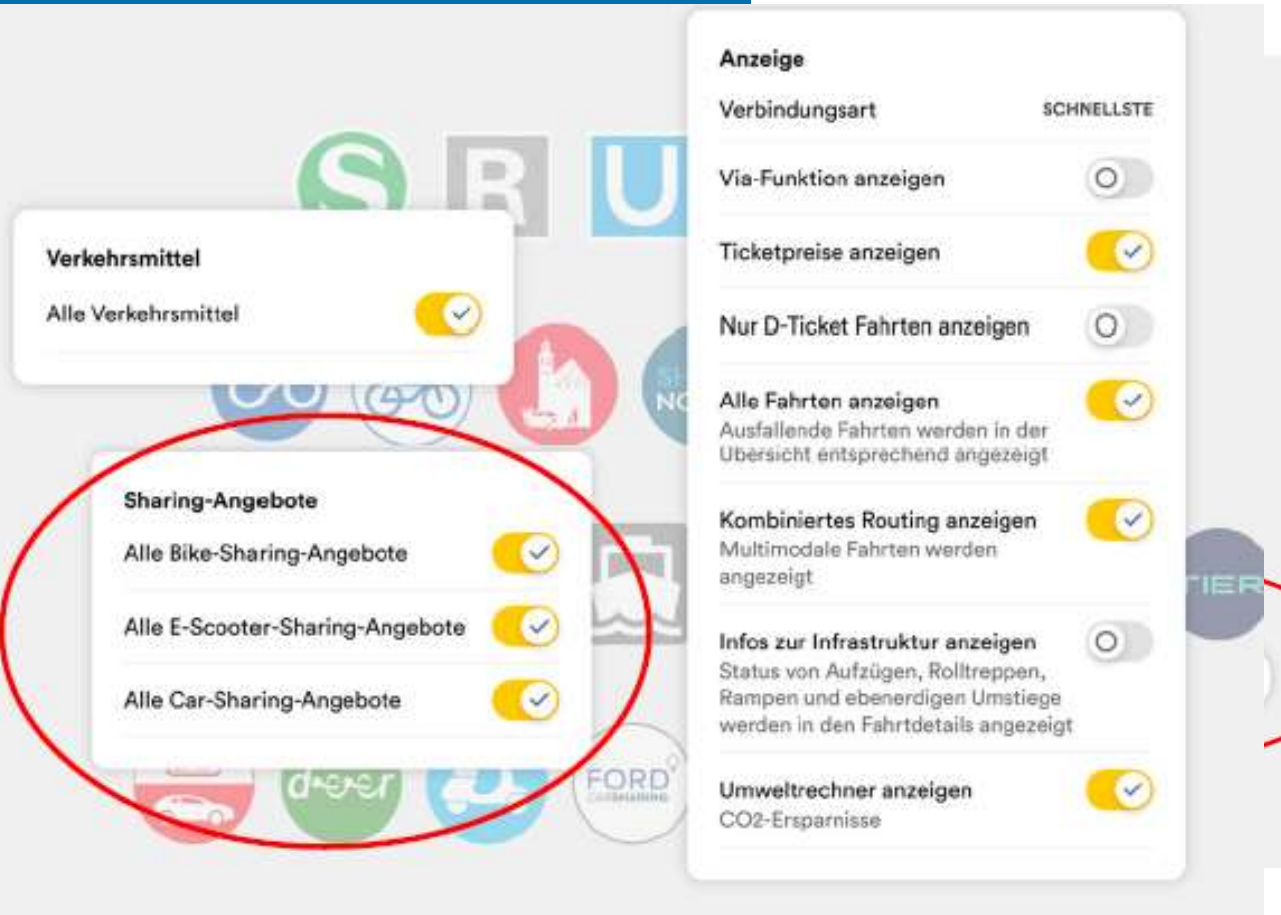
S R U

Verkehrsmittel

Alle Verkehrsmittel

Sharing-Angebote

Alle Bike-Sharing-Angebote

Alle E-Scooter-Sharing-Angebote

Alle Car-Sharing-Angebote

FORD CARSHARING

Anzeige

Verbindungsart SCHNELLSTE

Via-Funktion anzeigen

Ticketpreise anzeigen

Nur D-Ticket Fahrten anzeigen

Alle Fahrten anzeigen
Ausfallende Fahrten werden in der Übersicht entsprechend angezeigt

Kombiniertes Routing anzeigen
Multimodale Fahrten werden angezeigt

Infos zur Infrastruktur anzeigen
Status von Aufzügen, Rolltreppen, Rampen und ebenerdigen Umstiege werden in den Fahrtdetails angezeigt

Umweltrechner anzeigen
CO2-Ersparnisse

TIER